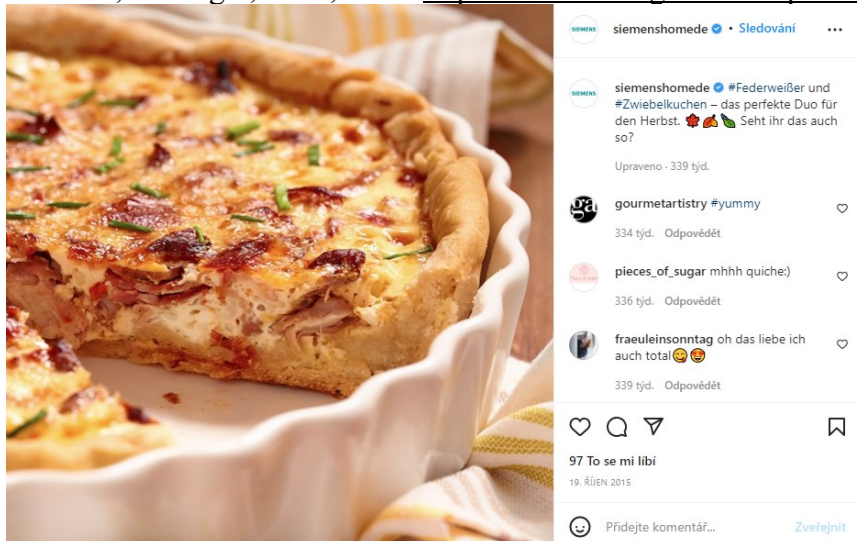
SIEMENS siemenshomede • Sledování •••

SIEMENS siemenshomede #Federweißer und #Zwiebelkuchen – das perfekte Duo für den Herbst. 🍁🍂🍆 Seht ihr das auch so?

Upraveno · 339 týd.

gourmetartistry #yummy

334 týd. Odpovědět

pieces_of_sugar mhhh quiche:)

336 týd. Odpovědět

fraeuleinsonntag oh das liebe ich auch total😋🤩

339 týd. Odpovědět

97 To se mi líbí

19. ŘÍJEN 2015

Přidejte komentář... Zveřejnit